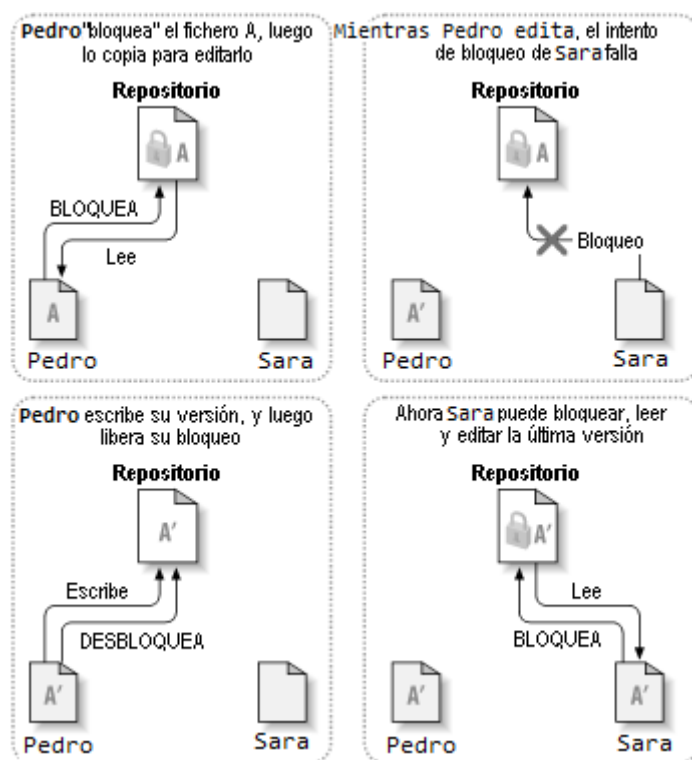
Pedro"bloquea" el fichero A, luego lo copia para editarlo

Repositorio

A

BLOQUEA

Lee

A

Pedro

Sara

Mientras Pedro edita, el intento de bloqueo de Sara falla

Repositorio

A

Bloqueo

A'

Pedro

Sara

Pedro escribe su versión, y luego libera su bloqueo

Repositorio

A'

Escribe

DESBLOQUEA

A'

Pedro

Sara

Ahora Sara puede bloquear, leer y editar la última versión

Repositorio

A'

Lee

BLOQUEA

A'

A'

Pedro

Sara